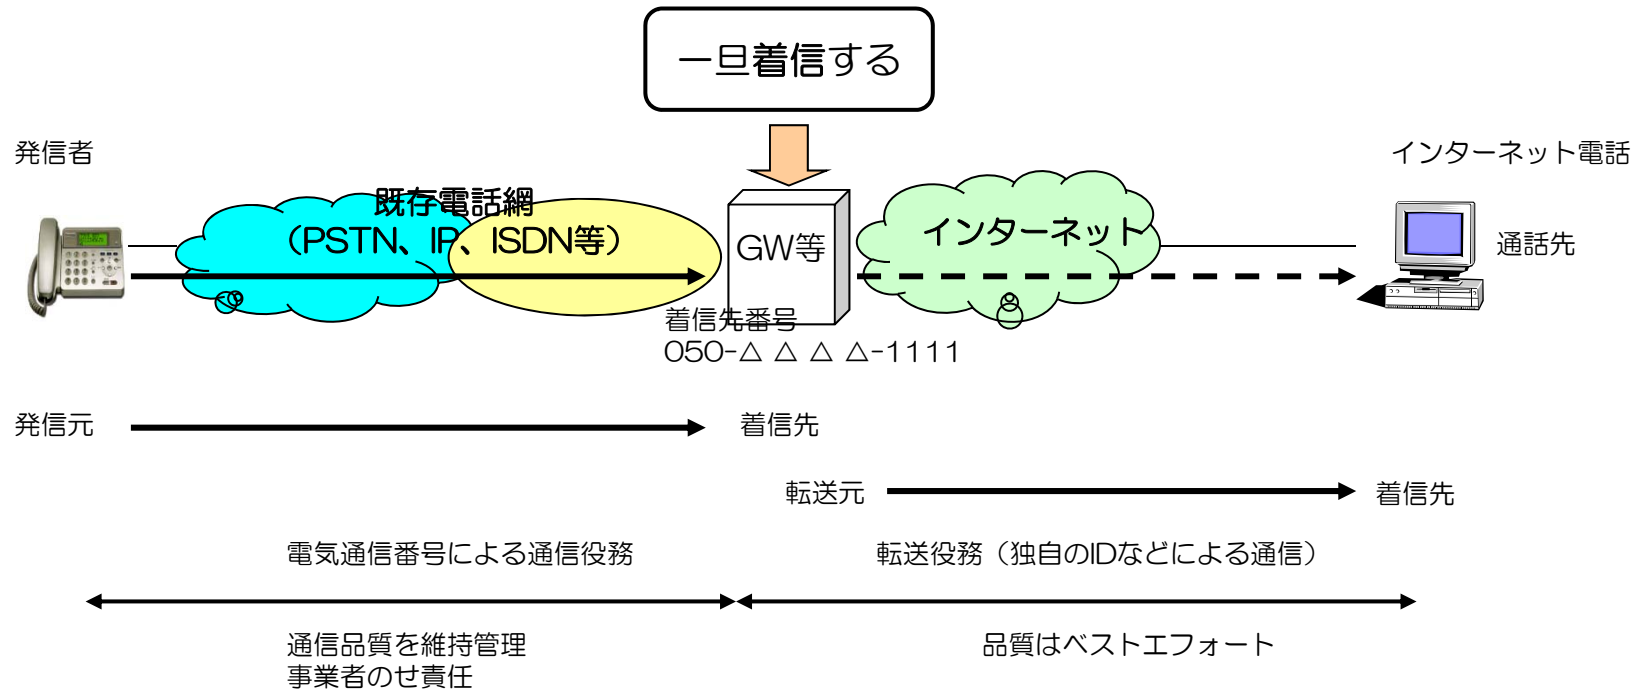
一旦着信する

発信者

既存電話網
（PSTN、IP、ISDN等）

GW等

インターネット

インターネット電話

通話先

着信先番号
050-△△△△-1111

発信元

着信先

転送元

着信先

電気通信番号による通信役務

転送役務（独自のIDなどによる通信）

通信品質を維持管理
事業者のせ責任

品質はベストエフォート